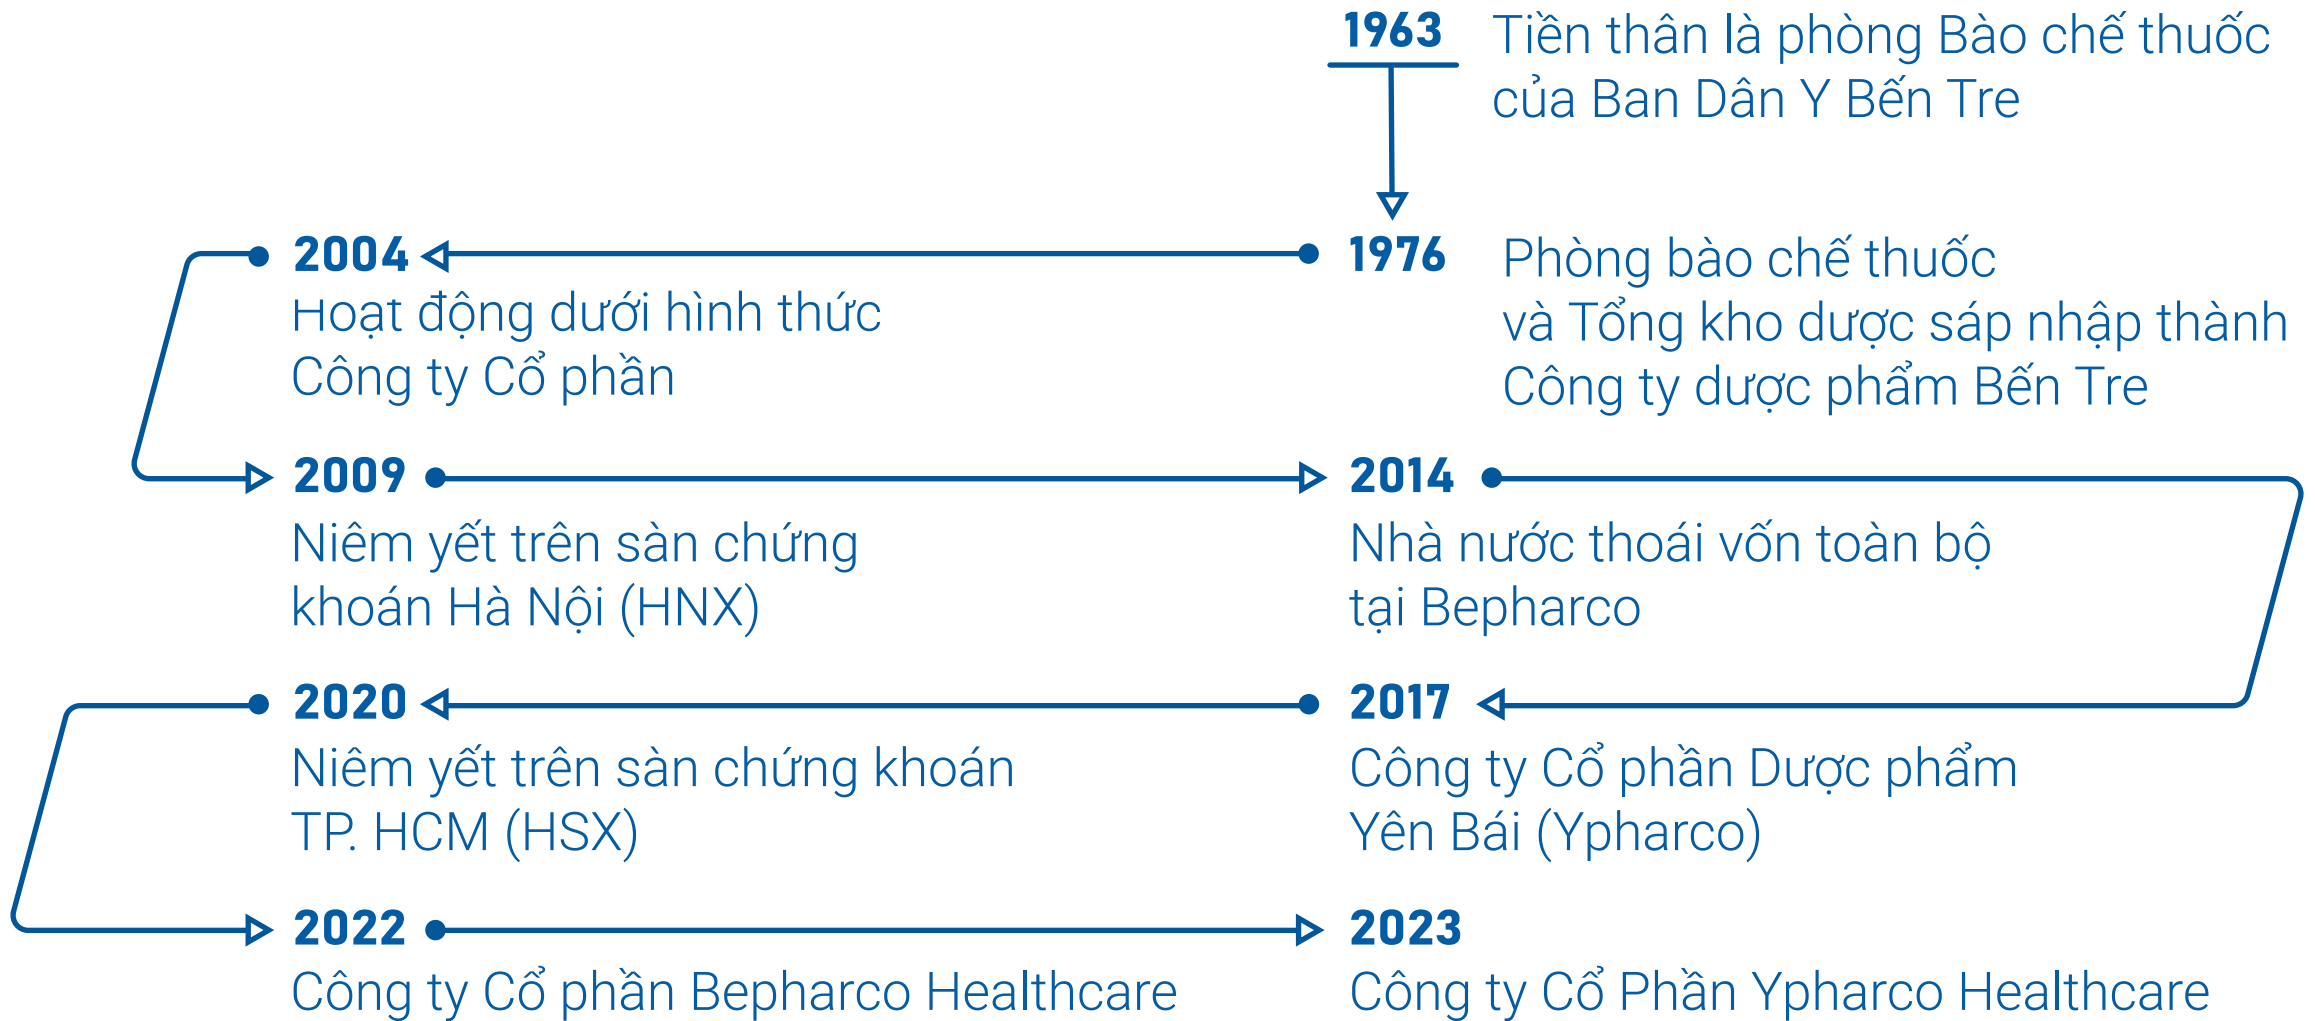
1963 Tiền thân là phòng Bào chế thuốc của Ban Dân Y Bến Tre

1976 Phòng bào chế thuốc và Tổng kho dược sáp nhập thành Công ty dược phẩm Bến Tre

2004 Hoạt động dưới hình thức Công ty Cổ phần

2009 Niêm yết trên sàn chứng khoán Hà Nội (HNX)

2014 Nhà nước thoái vốn toàn bộ tại Bepharco

2017 Công ty Cổ phần Dược phẩm Yên Bái (Ypharco)

2020 Niêm yết trên sàn chứng khoán TP. HCM (HSX)

2022 Công ty Cổ phần Bepharco Healthcare

2023 Công ty Cổ Phần Ypharco Healthcare